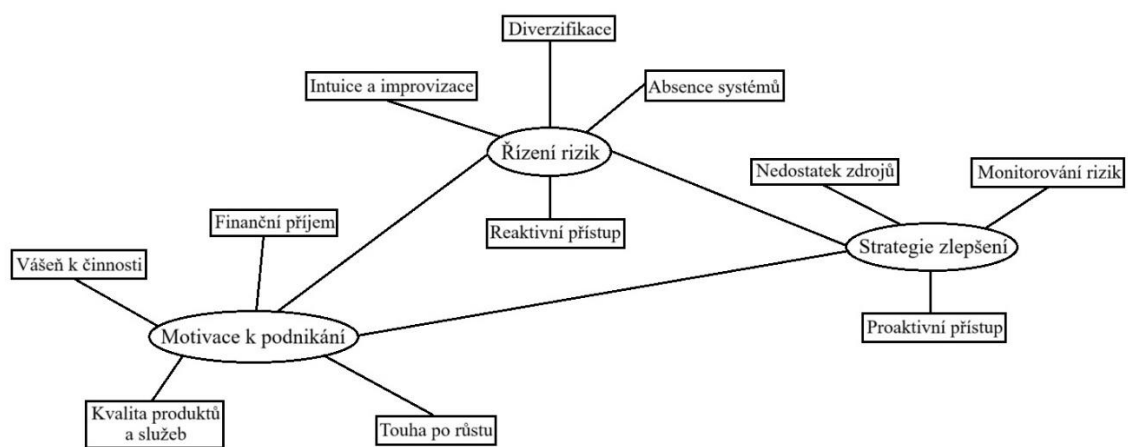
Diverzifikace

Intuice a improvizace

Absence systémů

Řízení rizik

Nedostatek zdrojů

Monitorování rizik

Finanční příjem

Reaktivní přístup

Strategie zlepšení

Vášeň k činnosti

Motivace k podnikání

Proaktivní přístup

Kvalita produktů a služeb

Touha po růstu